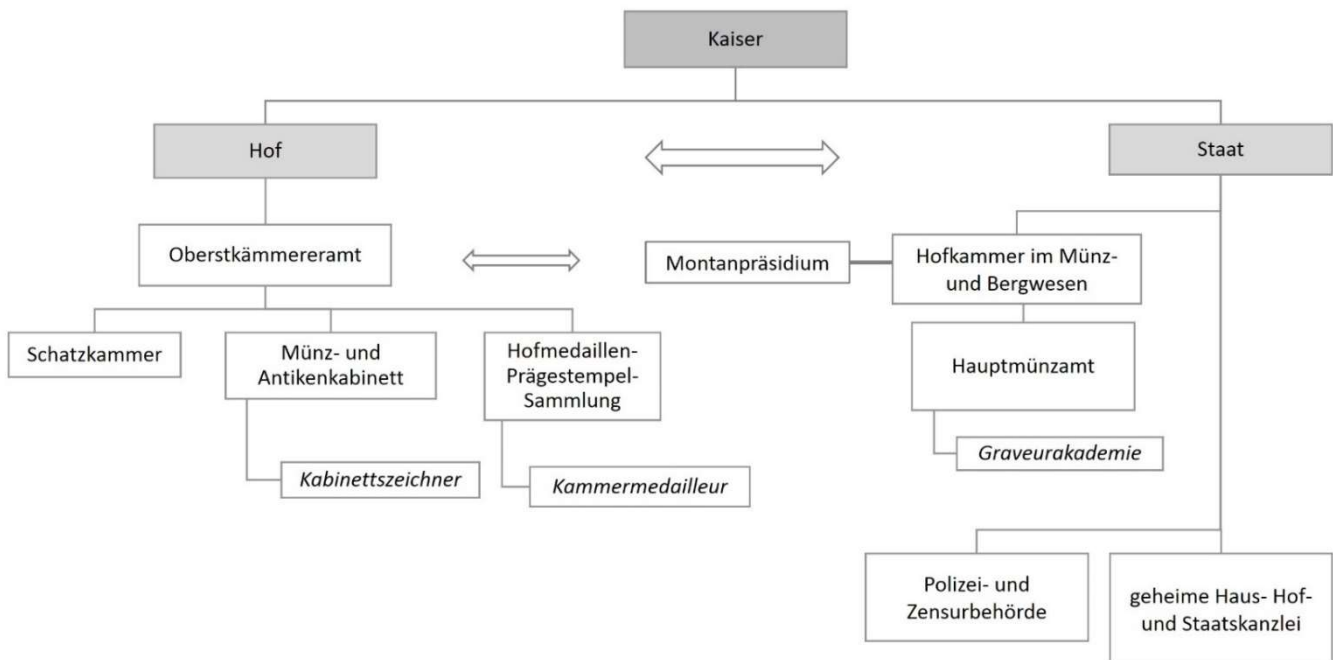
Kaiser

Hof

Staat

Oberstkämmereramt

Montanpräsidium

Hofkammer im Münz- und Bergwesen

Schatzkammer

Münz- und Antikenkabinett

Hofmedaillen-Prägestempel-Sammlung

Hauptmünzamt

*Graveurakademie*

*Kabinettszeichner*

*Kammermedailleur*

Polizei- und Zensurbehörde

geheime Haus- Hof- und Staatskanzlei